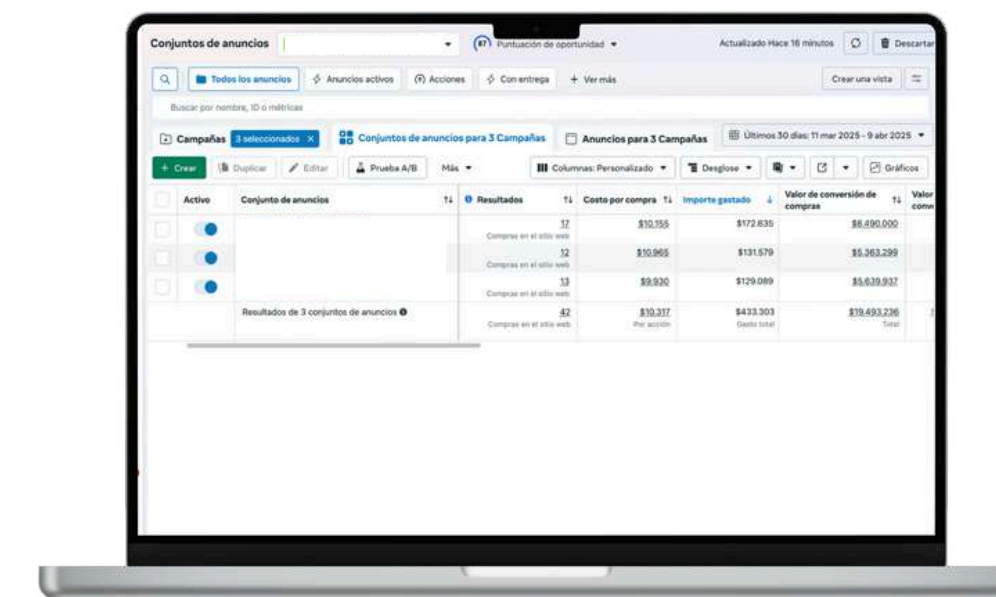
Conjuntos de anuncios

87 Puntuación de oportunidad

Actualizado Hace 16 minutos

Descartar

Todos los anuncios

Anuncios activos

Acciones

Con entrega

+ Ver más

Crear una vista

Buscar por nombre, ID o métricas

Campañas

3 seleccionados ×

Conjuntos de anuncios para 3 Campañas

Anuncios para 3 Campañas

Últimos 30 días: 11 mar 2025 - 9 abr 2025

+ Crear

Duplicar

Editar

Prueba A/B

Más

Columnas: Personalizado

Desglose

Gráficos

| | Activo | Conjunto de anuncios | Resultados | Costo por compra | Importe gastado | Valor de conversión de compras | Valor comp |
|---|---|---|---|---|---|---|---|
| | | | 17 Compras en el sitio web | $10.155 | $172.635 | $8.490.000 | |
| | | | 12 Compras en el sitio web | $10.965 | $131.579 | $5.363.299 | |
| | | | 13 Compras en el sitio web | $9.930 | $129.089 | $5.639.937 | |
| | | Resultados de 3 conjuntos de anuncios | 42 Compras en el sitio web | $10.317 Por acción | $433.303 Gasto total | $19.493.236 Total | |